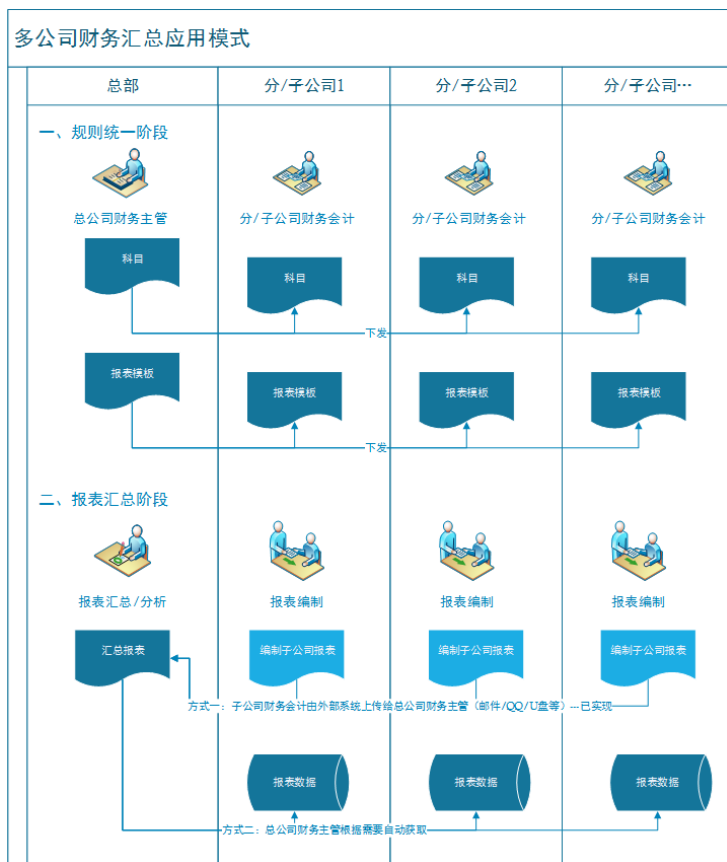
多公司财务汇总应用模式

| 总部 | 分/子公司1 | 分/子公司2 | 分/子公司… |
|---|---|---|---|

一、规则统一阶段

总公司财务主管

分/子公司财务会计

分/子公司财务会计

分/子公司财务会计

科目

科目

科目

科目

下发

报表模板

报表模板

报表模板

报表模板

下发

二、报表汇总阶段

报表汇总/分析

报表编制

报表编制

报表编制

汇总报表

编制子公司报表

编制子公司报表

编制子公司报表

方式一：子公司财务会计由外部系统上传给总公司财务主管（邮件/QQ/U盘等）---已实现

报表数据

报表数据

报表数据

方式二：总公司财务主管根据需要自动获取